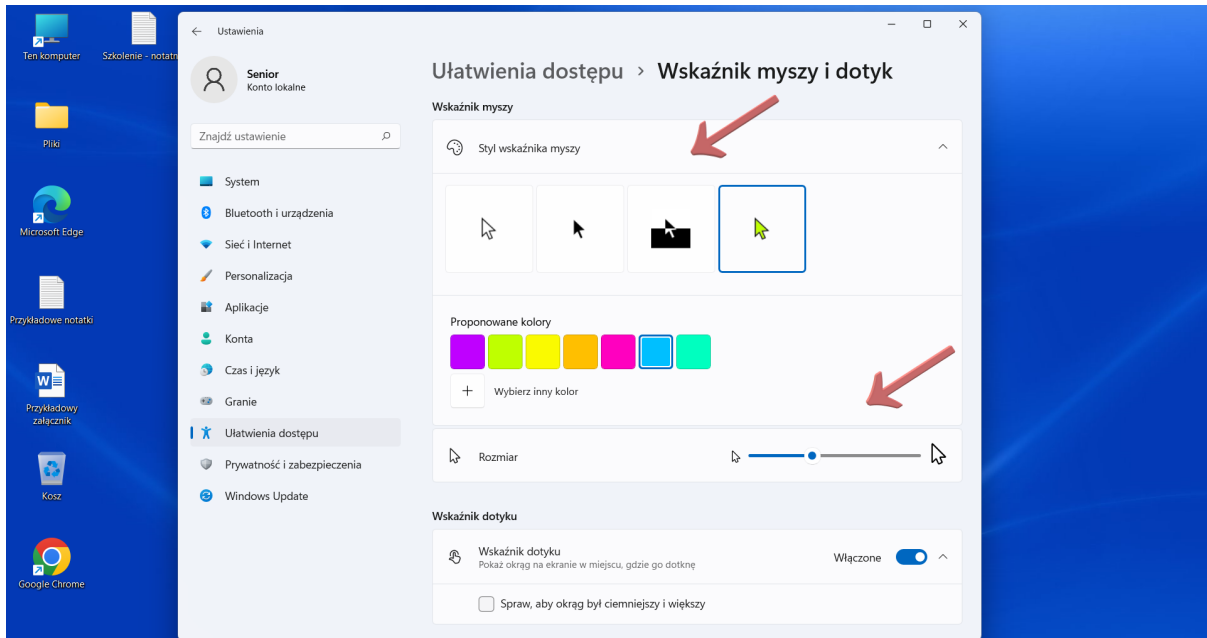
Ten komputer

Szkolenie - notatn

Pliki

Microsoft Edge

Przykładowe notatki

Przykładowy załącznik

Kosz

Google Chrome

Ustawienia

Senior
Konto lokalne

Znajdź ustawienie

System

Bluetooth i urządzenia

Sieć i Internet

Personalizacja

Aplikacje

Konta

Czas i język

Granie

Ułatwienia dostępu

Prywatność i zabezpieczenia

Windows Update

Ułatwienia dostępu › Wskaźnik myszy i dotyk

Wskaźnik myszy

Styl wskaźnika myszy

Proponowane kolory

Wybierz inny kolor

Rozmiar

Wskaźnik dotyku

Wskaźnik dotyku
Pokaż okrąg na ekranie w miejscu, gdzie go dotknę

Włączone

Spraw, aby okrąg był ciemniejszy i większy